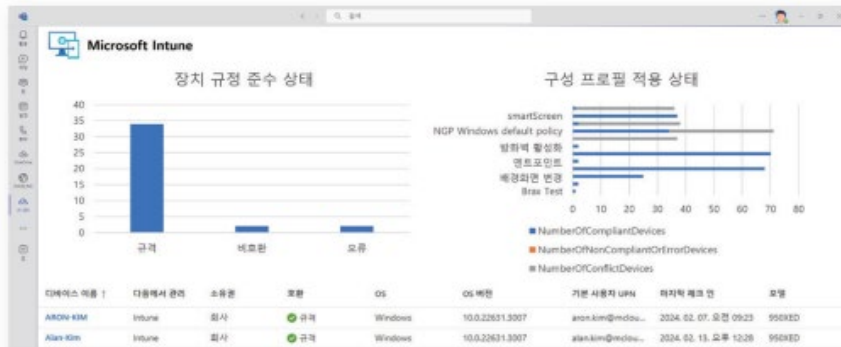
Q 검색

Microsoft Intune

장치 규정 준수 상태

40
35
30
25
20
15
10
5
0

규격 비호환 오류

구성 프로필 적용 상태

smartScreen
NGP Windows default policy
방화벽 활성화
엔드포인트
배경화면 변경
Brax Test

0 10 20 30 40 50 60 70 80

NumberOfCompliantDevices
NumberOfNonCompliantOrErrorDevices
NumberOfConflictDevices

| 디바이스 이름 ↑ | 다음에서 관리 | 소유권 | 호환 | OS | OS 버전 | 기본 사용자 UPN | 마지막 체크 인 | 모델 |
|---|---|---|---|---|---|---|---|---|
| ARON-KIM | Intune | 회사 | 규격 | Windows | 10.0.22631.3007 | aron.kim@mclou... | 2024. 02. 07. 오전 09:23 | 950XED |
| Alan-Kim | Intune | 회사 | 규격 | Windows | 10.0.22631.3007 | alan.kim@mclou... | 2024. 02. 13. 오후 12:28 | 950XED |